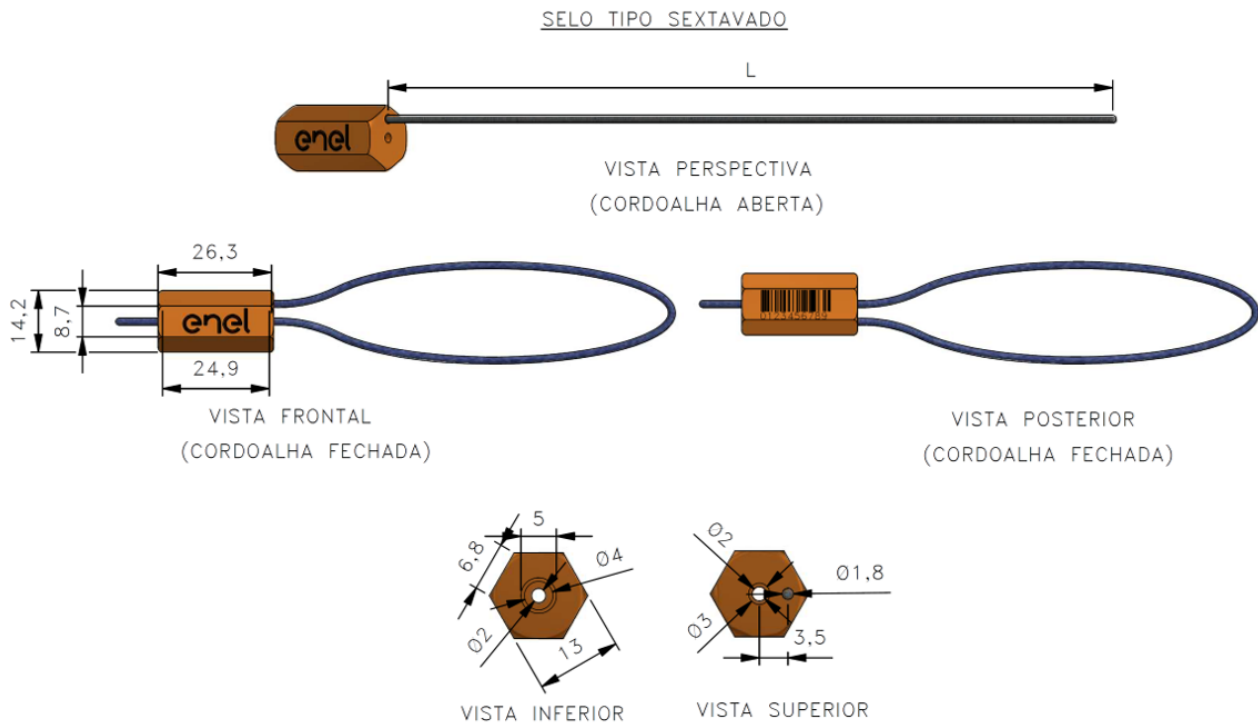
SELO TIPO SEXTAVADO

L

enel

VISTA PERSPECTIVA
(CORDOALHA ABERTA)

26,3

14,2

8,7

enel

24,9

0123456789

VISTA FRONTAL
(CORDOALHA FECHADA)

VISTA POSTERIOR
(CORDOALHA FECHADA)

5

6,8

Ø4

Ø2

13

Ø2

Ø1,8

Ø3

3,5

VISTA INFERIOR

VISTA SUPERIOR